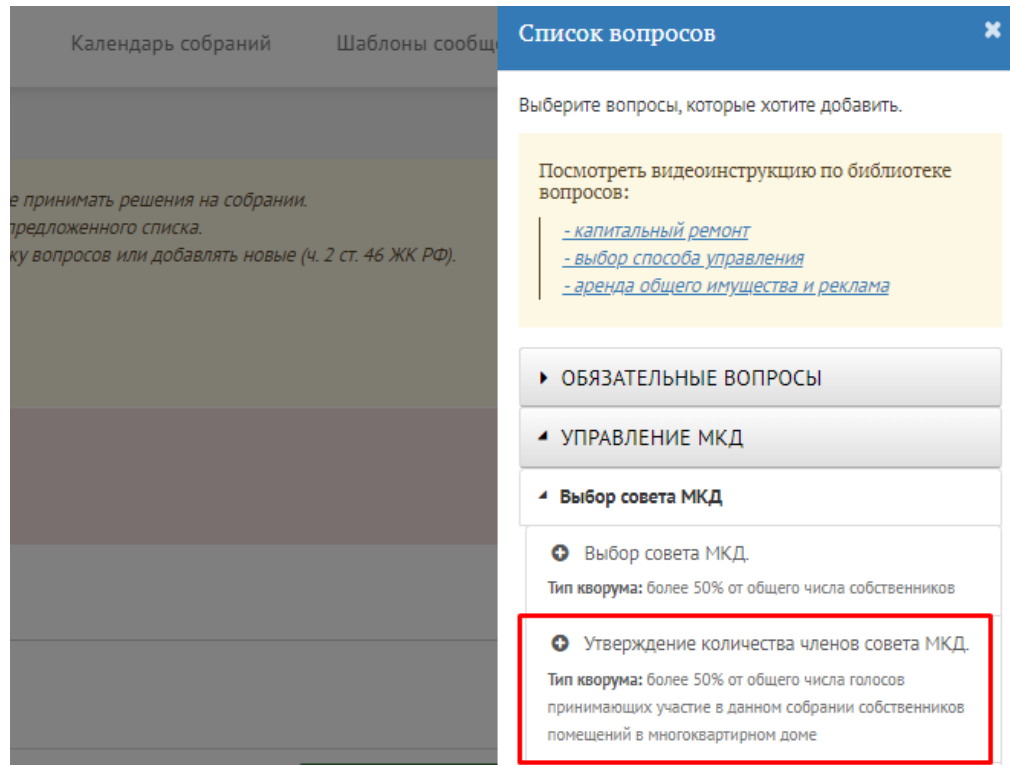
Календарь собраний Шаблоны сообщ

е принимать решения на собрании.
предложенного списка.
ку вопросов или добавлять новые (ч. 2 ст. 46 ЖК РФ).

Список вопросов

Выберите вопросы, которые хотите добавить.

Посмотреть видеоинструкцию по библиотеке вопросов:

- капитальный ремонт
- выбор способа управления
- аренда общего имущества и реклама

ОБЯЗАТЕЛЬНЫЕ ВОПРОСЫ

УПРАВЛЕНИЕ МКД

Выбор совета МКД

Выбор совета МКД.
Тип кворума: более 50% от общего числа собственников

Утверждение количества членов совета МКД.
Тип кворума: более 50% от общего числа голосов принимающих участие в данном собрании собственников помещений в многоквартирном доме